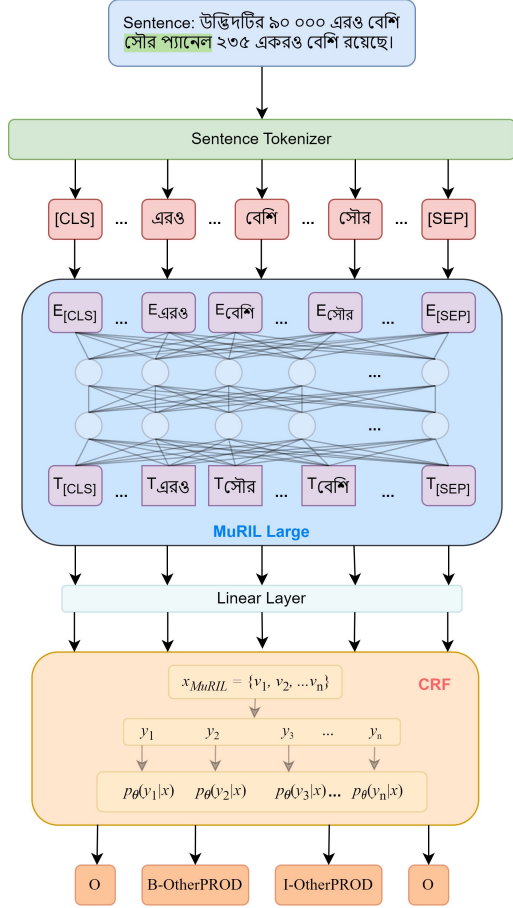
Sentence: উদ্ভিদটির ৯০ ০০০ এরও বেশি সৌর প্যানেল ২৩৫ একরও বেশি রয়েছে।

Sentence Tokenizer

[CLS] ... এরও ... বেশি ... সৌর ... [SEP]

$E_{[CLS]}$ ... $E_{এরও}$ $E_{বেশি}$ ... $E_{সৌর}$ ... $E_{[SEP]}$

...

...

$T_{[CLS]}$ ... $T_{এরও}$ $T_{সৌর}$ ... $T_{বেশি}$ ... $T_{[SEP]}$

MuRIL Large

Linear Layer

$x_{MuRIL} = \{v_1, v_2, ...v_n\}$

CRF

$y_1$ $y_2$ $y_3$ ... $y_n$

$p_\theta(y_1|x)$ $p_\theta(y_2|x)$ $p_\theta(y_3|x)$... $p_\theta(y_n|x)$

O B-OtherPROD I-OtherPROD O